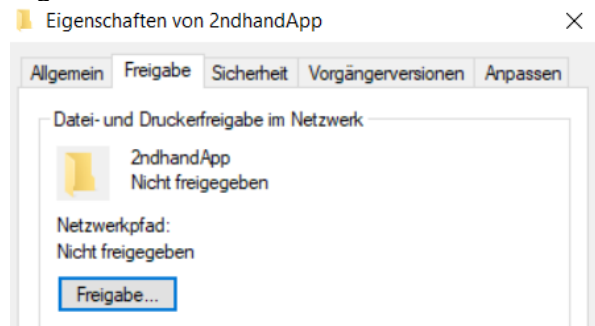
Eigenschaften von 2ndhandApp

×

Allgemein | Freigabe | Sicherheit | Vorgängerversionen | Anpassen

Datei- und Druckerfreigabe im Netzwerk

2ndhandApp
Nicht freigegeben

Netzwerkpfad:
Nicht freigegeben

Freigabe...